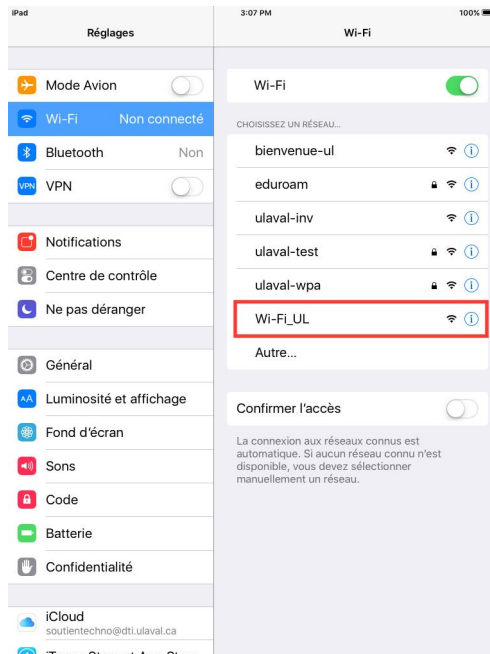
iPad

Réglages

Mode Avion

Wi-Fi Non connecté

Bluetooth Non

VPN VPN

Notifications

Centre de contrôle

Ne pas déranger

Général

AA Luminosité et affichage

Fond d'écran

Sons

Code

Batterie

Confidentialité

iCloud
soutientechno@dti.ulaval.ca

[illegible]

3:07 PM

100%

Wi-Fi

Wi-Fi

CHOISISSEZ UN RÉSEAU...

bienvenue-ul

eduroam

ulaval-inv

ulaval-test

ulaval-wpa

Wi-Fi_UL

Autre...

Confirmer l'accès

La connexion aux réseaux connus est automatique. Si aucun réseau connu n'est disponible, vous devez sélectionner manuellement un réseau.